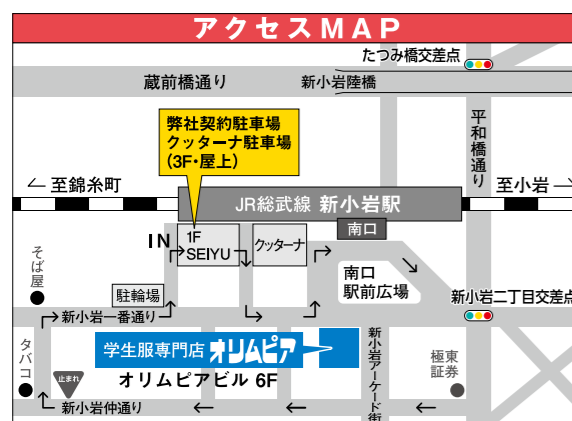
アクセスMAP

たつみ橋交差点

蔵前橋通り

新小岩陸橋

弊社契約駐車場
クッターナ駐車場
(3F・屋上)

平和橋通り

← 至錦糸町

JR総武線 新小岩駅

至小岩 →

IN

1F SEIYU

クッターナ

南口

そば屋

南口駅前広場

駐輪場

新小岩二丁目交差点

新小岩一番通り

タバコ

学生服専門店 オリムピア

新小岩アーケード街

極東証券

止まれ

オリムピアビル 6F

新小岩仲通り